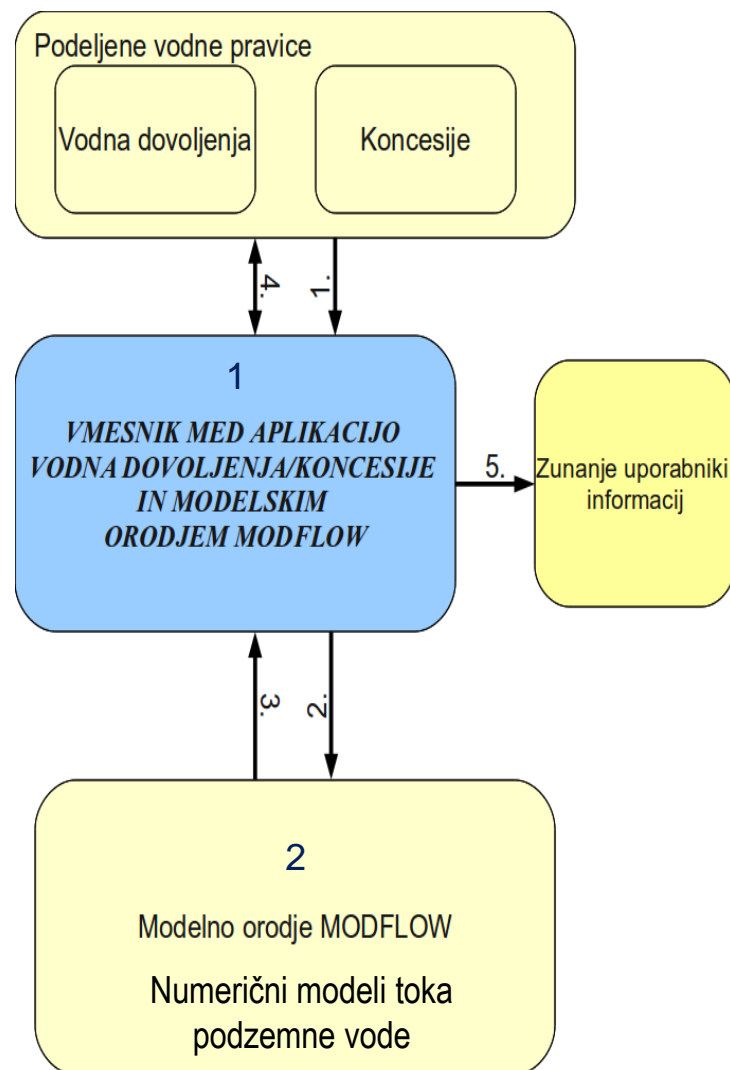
Podeljene vodne pravice

Vodna dovoljenja

Koncesije

4.

1.

1

VMESNIK MED APLIKACIJO VODNA DOVOLJENJA/KONCESIJE IN MODELSKIM ORODJEM MODFLOW

5.

Zunanje uporabniki informacij

3.

2.

2

Modelno orodje MODFLOW

Numerični modeli toka podzemne vode